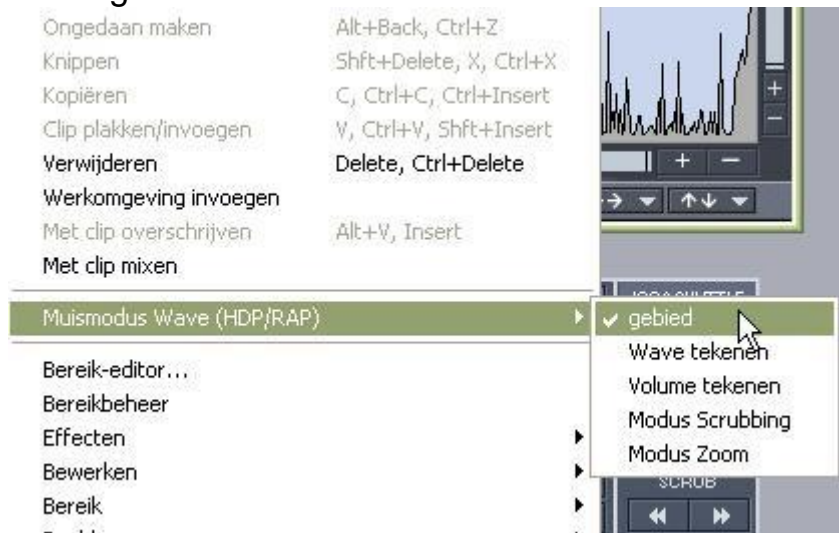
Ongedaan maken Alt+Back, Ctrl+Z
Knippen Shft+Delete, X, Ctrl+X
Kopiëren C, Ctrl+C, Ctrl+Insert
Clip plakken/invoegen V, Ctrl+V, Shft+Insert
Verwijderen Delete, Ctrl+Delete
Werkomgeving invoegen
Met clip overschrijven Alt+V, Insert
Met clip mixen

Muismodus Wave (HDP/RAP)

Bereik-editor...
Bereikbeheer
Effecten
Bewerken
Bereik

+
−
+
−

gebied
Wave tekenen
Volume tekenen
Modus Scrubbing
Modus Zoom

SCRUB